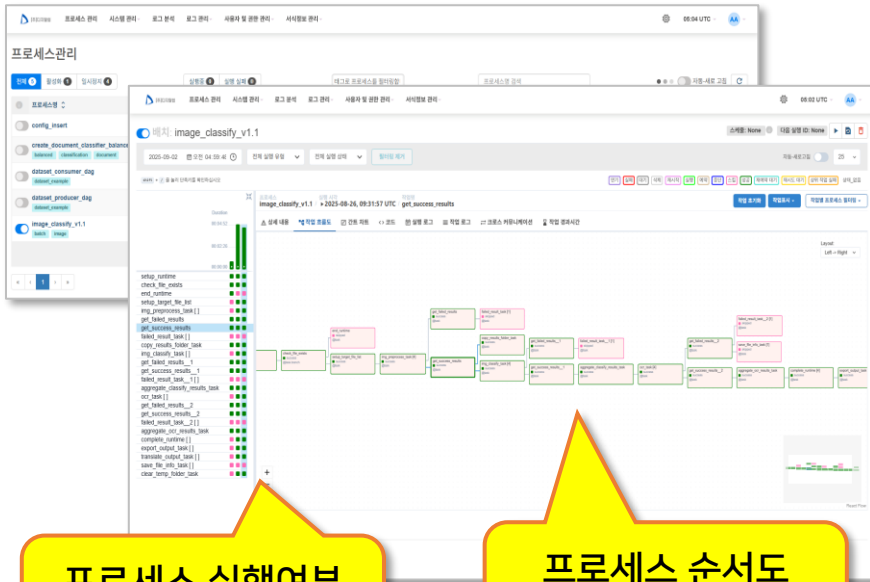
프로세스 관리 시스템 관리 로그 분석 로그 관리 사용자 및 권한 관리 서식정보 관리 09:04 UTC AA

프로세스관리

전체 5 활성화 1 일시정지 4

config_insert

create_document_classifier_balance

balanced classification document

dataset_consumer_dag

dataset_example

dataset_producer_dag

dataset_example

image_classify_v1.1

batch image

자동-새로 고침

프로세스 관리 시스템 관리 로그 분석 로그 관리 사용자 및 권한 관리 서식정보 관리 09:02 UTC AA

배치: image_classify_v1.1

스케줄: None 다음 실행 ID: None

2025-09-02 오전 04:59:41 전체 실행 유형 전체 실행 상태 필터링 해제

자동-새로고침 25

image_classify_v1.1 2025-08-26, 09:31:57 UTC get_success_results

작업 초기화 작업표시 작업별 프로세스 필터링

상세 내용 작업 흐름도 간트 차트 코드 실행 로그 작업 로그 크로스 커뮤니케이션 작업 경과시간

setup_runtime
check_file_exists
end_runtime
setup_target_file_list
img_preprocess_task [ ]
get_failed_results
get_success_results
failed_result_task [ ]
copy_results_folder_task
img_classify_task [ ]
get_failed_results__1
get_success_results__1
failed_result_task__1 [ ]
aggregate_classify_results_task
ocr_task [ ]
get_failed_results__2
get_success_results__2
failed_result_task__2 [ ]
aggregate_ocr_results_task
complete_runtime [ ]
export_output_task [ ]
translate_output_task [ ]
save_file_info_task [ ]
clear_temp_folder_task

Layout
Left > Right

프로세스 실행여부

프로세스 순서도